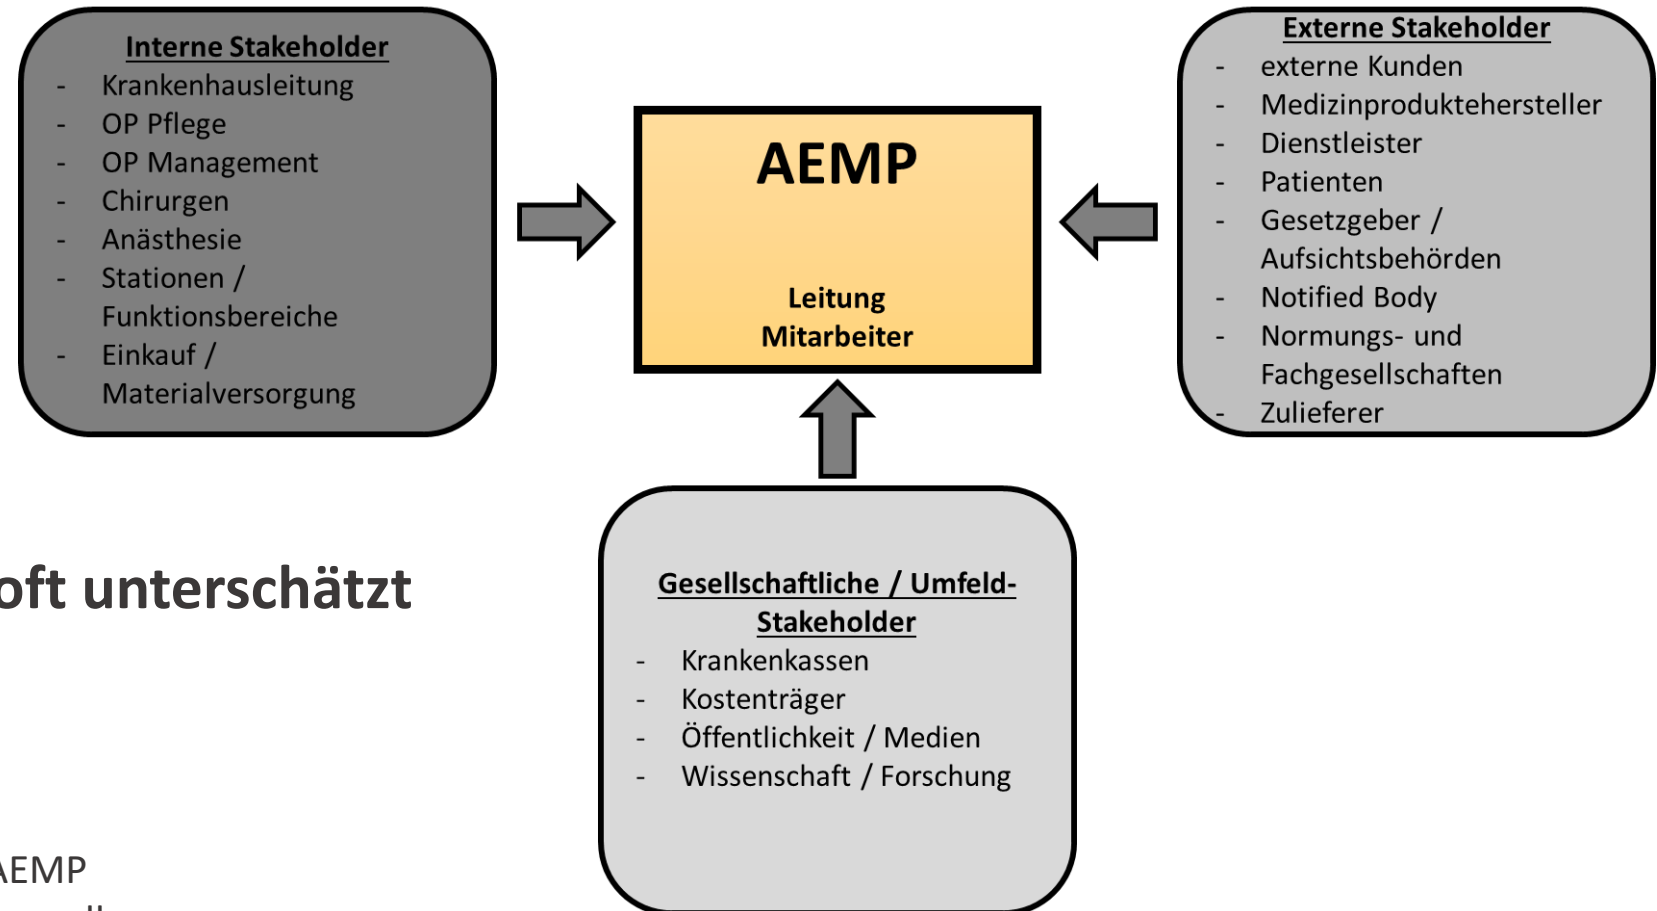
Interne Stakeholder
- Krankenhausleitung
- OP Pflege
- OP Management
- Chirurgen
- Anästhesie
- Stationen / Funktionsbereiche
- Einkauf / Materialversorgung

AEMP

Leitung
Mitarbeiter

Externe Stakeholder
- externe Kunden
- Medizinproduktehersteller
- Dienstleister
- Patienten
- Gesetzgeber / Aufsichtsbehörden
- Notified Body
- Normungs- und Fachgesellschaften
- Zulieferer

oft unterschätzt

Gesellschaftliche / Umfeld-Stakeholder
- Krankenkassen
- Kostenträger
- Öffentlichkeit / Medien
- Wissenschaft / Forschung

EMP
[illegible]